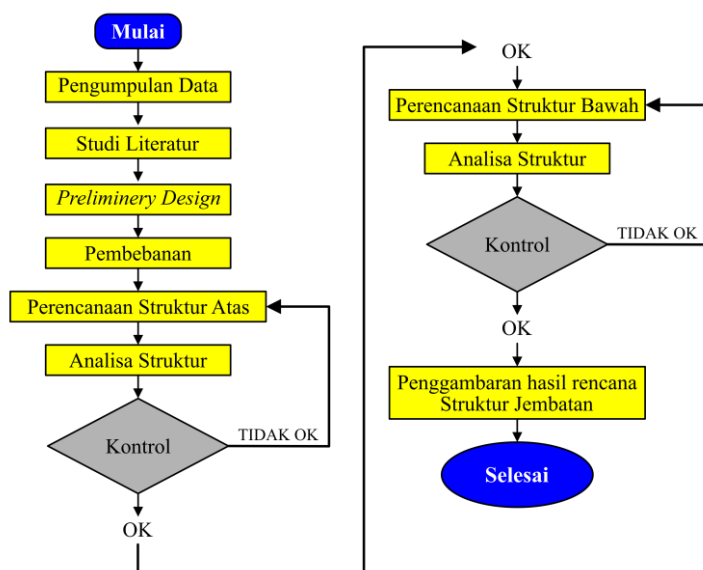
Mulai

Pengumpulan Data

Studi Literatur

*Preliminery Design*

Pembebanan

Perencanaan Struktur Atas

Analisa Struktur

Kontrol

TIDAK OK

OK

OK

Perencanaan Struktur Bawah

Analisa Struktur

Kontrol

TIDAK OK

OK

Penggambaran hasil rencana Struktur Jembatan

Selesai